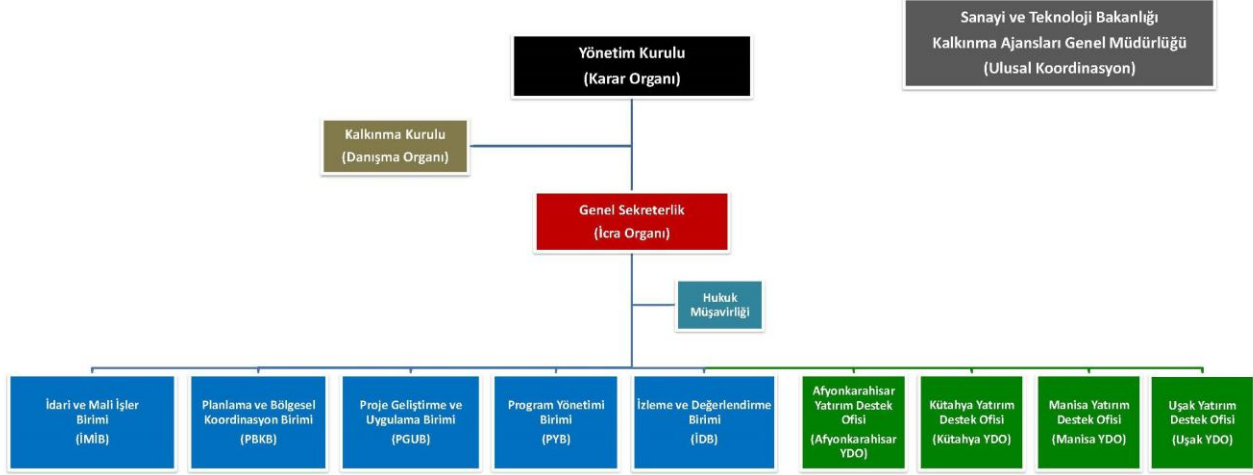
Sanayi ve Teknoloji Bakanlığı
Kalkınma Ajansları Genel Müdürlüğü
(Ulusal Koordinasyon)

Yönetim Kurulu
(Karar Organı)

Kalkınma Kurulu
(Danışma Organı)

Genel Sekreterlik
(İcra Organı)

Hukuk Müşavirliği

İdari ve Mali İşler Birimi
(İMİB)

Planlama ve Bölgesel Koordinasyon Birimi
(PBKB)

Proje Geliştirme ve Uygulama Birimi
(PGUB)

Program Yönetimi Birimi
(PYB)

İzleme ve Değerlendirme Birimi
(İDB)

Afyonkarahisar Yatırım Destek Ofisi
(Afyonkarahisar YDO)

Kütahya Yatırım Destek Ofisi
(Kütahya YDO)

Manisa Yatırım Destek Ofisi
(Manisa YDO)

Uşak Yatırım Destek Ofisi
(Uşak YDO)